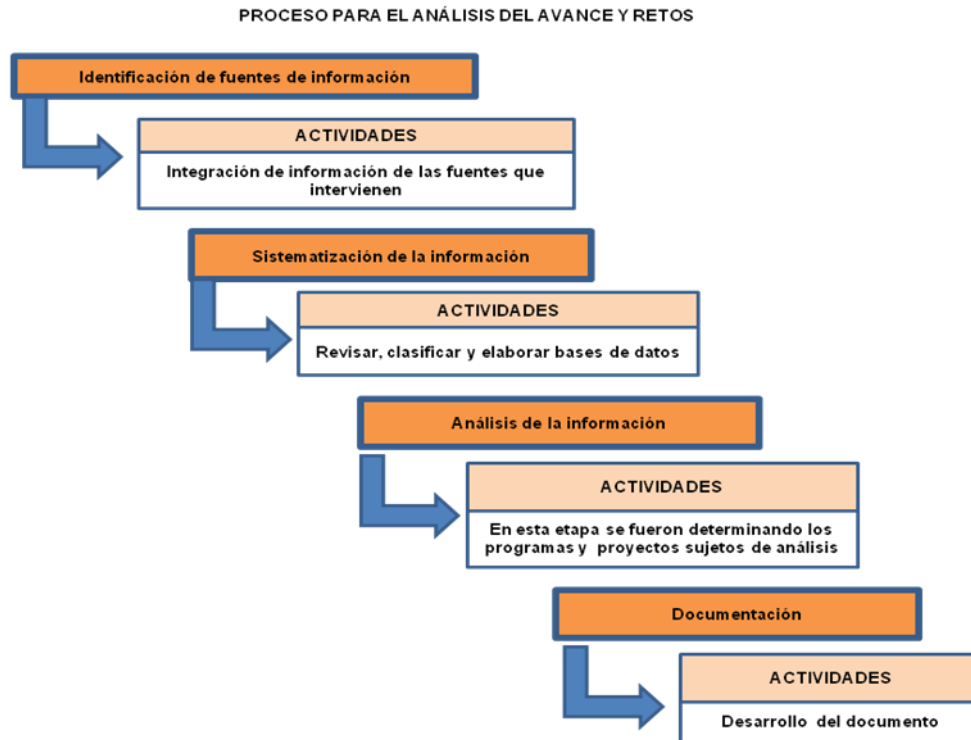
PROCESO PARA EL ANÁLISIS DEL AVANCE Y RETOS

Identificación de fuentes de información

ACTIVIDADES

Integración de información de las fuentes que intervienen

Sistematización de la información

ACTIVIDADES

Revisar, clasificar y elaborar bases de datos

Análisis de la información

ACTIVIDADES

En esta etapa se fueron determinando los programas y proyectos sujetos de análisis

Documentación

ACTIVIDADES

Desarrollo del documento